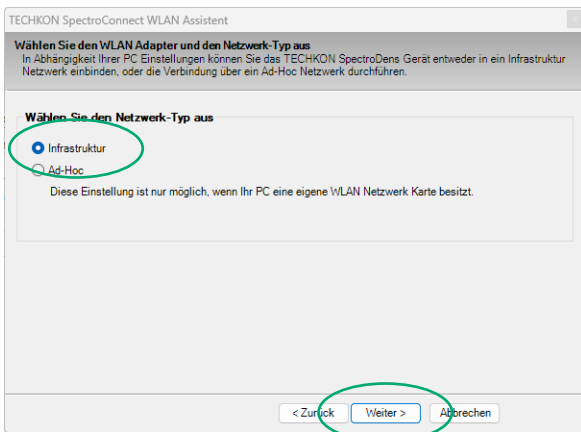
TECHKON SpectroConnect WLAN Assistent

Wählen Sie den WLAN Adapter und den Netzwerk-Typ aus
In Abhängigkeit Ihrer PC Einstellungen können Sie das TECHKON SpectroDens Gerät entweder in ein Infrastruktur Netzwerk einbinden, oder die Verbindung über ein Ad-Hoc Netzwerk durchführen.

Wählen Sie den Netzwerk-Typ aus

Infrastruktur

Ad-Hoc

Diese Einstellung ist nur möglich, wenn Ihr PC eine eigene WLAN Netzwerk Karte besitzt.

< Zurück

Weiter >

Abbrechen